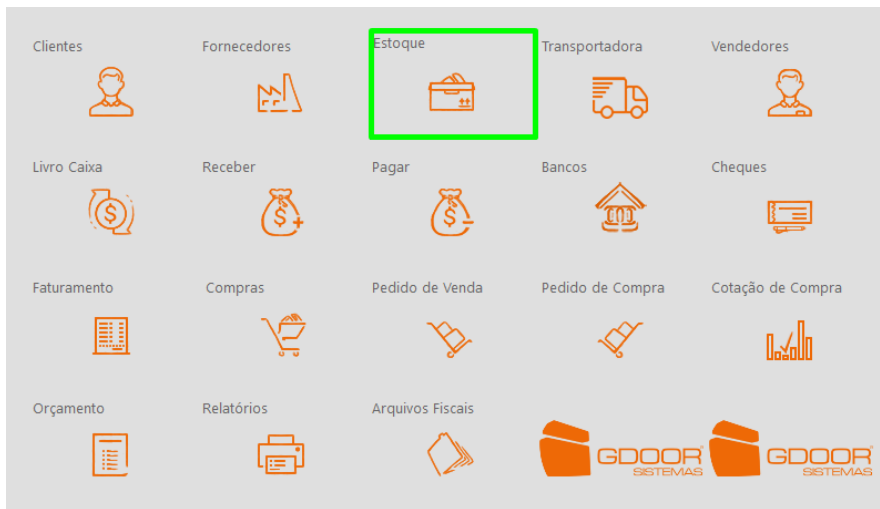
Clientes
Fornecedores
Estoque
Transportadora
Vendedores

Livro Caixa
Receber
Pagar
Bancos
Cheques

Faturamento
Compras
Pedido de Venda
Pedido de Compra
Cotação de Compra

Orçamento
Relatórios
Arquivos Fiscais
GDOOR SISTEMAS
GDOOR SISTEMAS